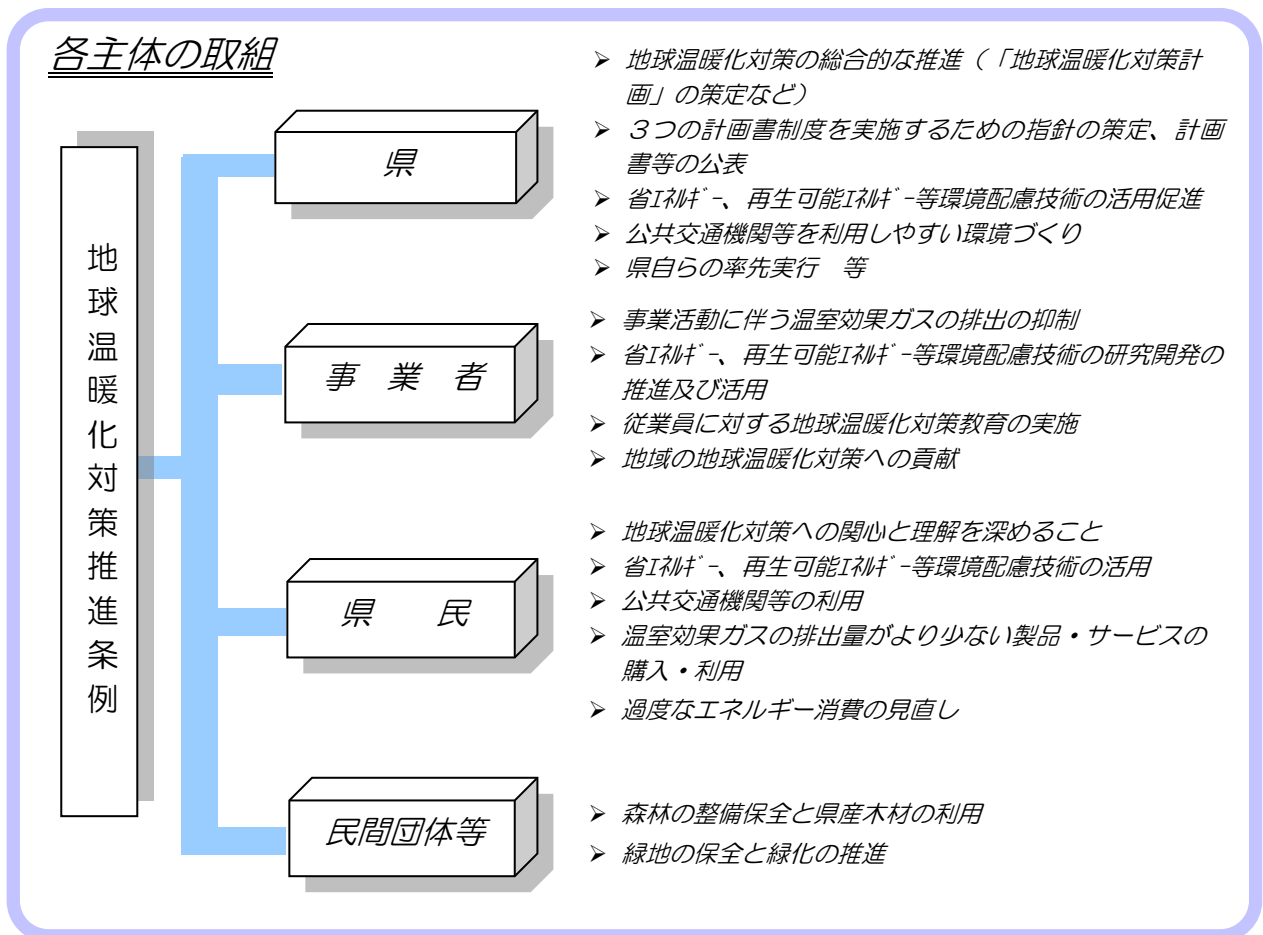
各主体の取組

地球温暖化対策推進条例

県

➢ 地球温暖化対策の総合的な推進（「地球温暖化対策計画」の策定など）
➢ ３つの計画書制度を実施するための指針の策定、計画書等の公表
➢ 省ｴﾈﾙｷﾞｰ、再生可能ｴﾈﾙｷﾞｰ等環境配慮技術の活用促進
➢ 公共交通機関等を利用しやすい環境づくり
➢ 県自らの率先実行　等

事　業　者

➢ 事業活動に伴う温室効果ガスの排出の抑制
➢ 省ｴﾈﾙｷﾞｰ、再生可能ｴﾈﾙｷﾞｰ等環境配慮技術の研究開発の推進及び活用
➢ 従業員に対する地球温暖化対策教育の実施
➢ 地域の地球温暖化対策への貢献

県　　民

➢ 地球温暖化対策への関心と理解を深めること
➢ 省ｴﾈﾙｷﾞｰ、再生可能ｴﾈﾙｷﾞｰ等環境配慮技術の活用
➢ 公共交通機関等の利用
➢ 温室効果ガスの排出量がより少ない製品・サービスの購入・利用
➢ 過度なエネルギー消費の見直し

民間団体等

➢ 森林の整備保全と県産木材の利用
➢ 緑地の保全と緑化の推進